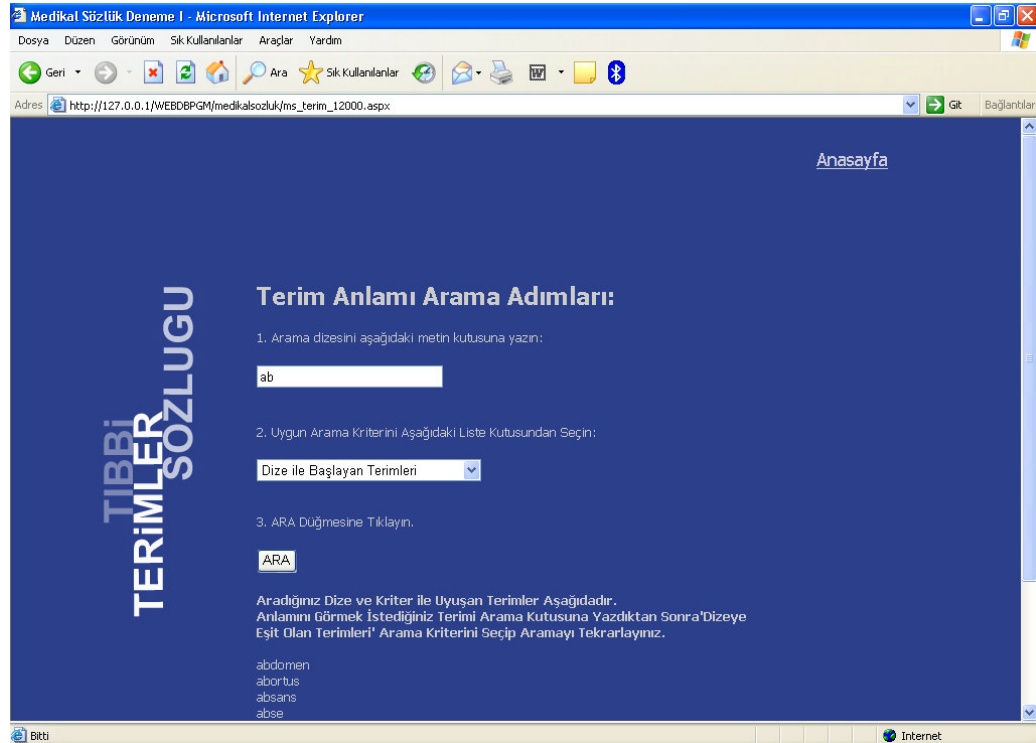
Medikal Sözlük Deneme I - Microsoft Internet Explorer

Dosya Düzen Görünüm Sık Kullanılanlar Araçlar Yardım

Geri Ara Sık Kullanılanlar

Adres http://127.0.0.1/WEBDBPGM/medikalsozluk/ms_terim_12000.aspx Git Bağlantılar

Anasayfa

TIBBİ TERİMLER SÖZLÜĞÜ

Terim Anlamı Arama Adımları:

1. Arama dizesini aşağıdaki metin kutusuna yazın:

ab

2. Uygun Arama Kriterini Aşağıdaki Liste Kutusundan Seçin:

Dize ile Başlayan Terimleri

3. ARA Düğmesine Tıklayın.

ARA

Aradığınız Dize ve Kriter ile Uyuşan Terimler Aşağıdadır.
Anlamını Görmek İstediğiniz Terimi Arama Kutusuna Yazdıktan Sonra'Dizeye Eşit Olan Terimleri' Arama Kriterini Seçip Aramayı Tekrarlayınız.

abdomen
abortus
absans
abse

Bitti Internet